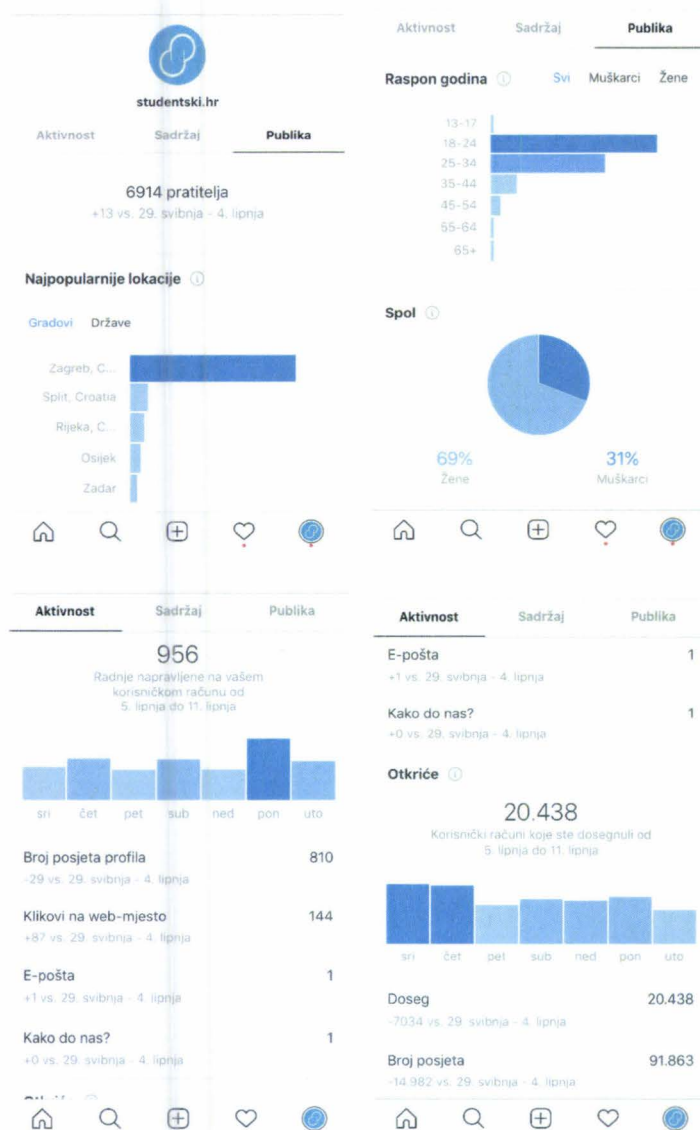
studentski.hr

Aktivnost Sadržaj Publika

6914 pratitelja
+13 vs. 29. svibnja - 4. lipnja

Najpopularnije lokacije

Gradovi Države

Zagreb, C...
Split, Croatia
Rijeka, C...
Osijek
Zadar

Aktivnost Sadržaj Publika

Raspon godina

Svi Muškarci Žene

13-17
18-24
25-34
35-44
45-54
55-64
65+

Spol

69%
Žene

31%
Muškarci

Aktivnost Sadržaj Publika

956
Radnje napravljene na vašem korisničkom računu od 5. lipnja do 11. lipnja

sri čet pet sub ned pon uto

Broj posjeta profila 810
-29 vs. 29. svibnja - 4. lipnja

Klikovi na web-mjesto 144
+87 vs. 29. svibnja - 4. lipnja

E-pošta 1
+1 vs. 29. svibnja - 4. lipnja

Kako do nas? 1
+0 vs. 29. svibnja - 4. lipnja

Aktivnost Sadržaj Publika

E-pošta 1
+1 vs. 29. svibnja - 4. lipnja

Kako do nas? 1
+0 vs. 29. svibnja - 4. lipnja

Otkriće

20.438
Korisnički računi koje ste dosegnuli od 5. lipnja do 11. lipnja

sri čet pet sub ned pon uto

Doseg 20.438
-7034 vs. 29. svibnja - 4. lipnja

Broj posjeta 91.863
-14.982 vs. 29. svibnja - 4. lipnja